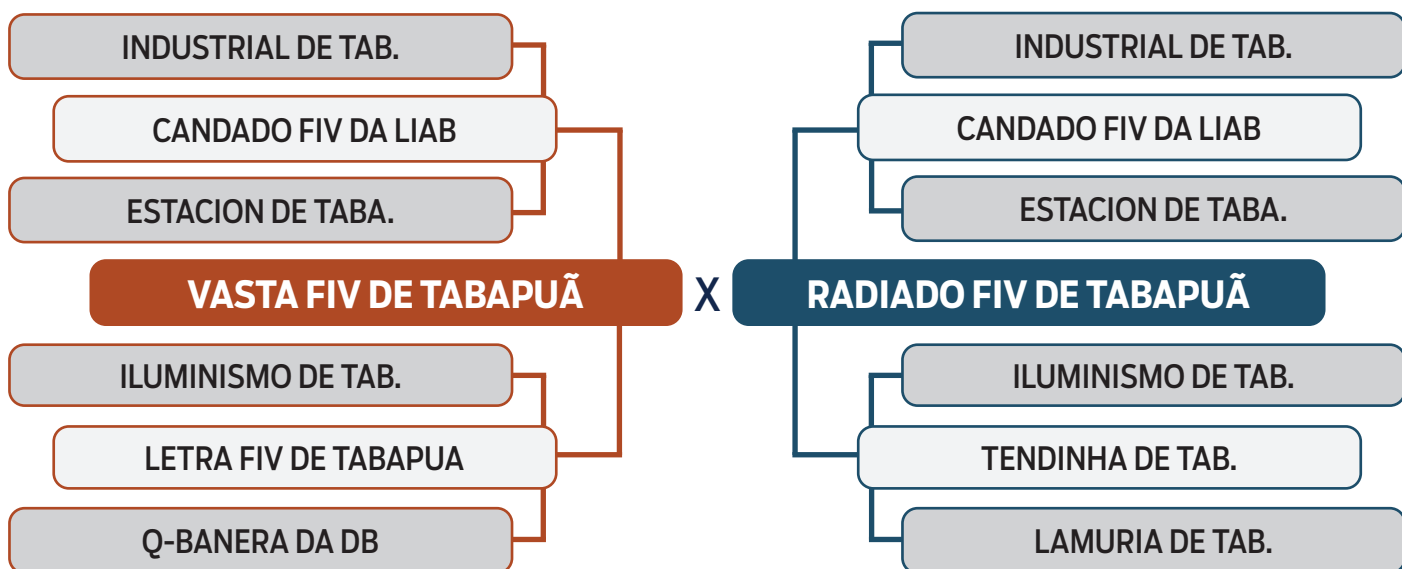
INDUSTRIAL DE TAB.

CANDADO FIV DA LIAB

ESTACION DE TABA.

VASTA FIV DE TABAPUÃ

ILUMINISMO DE TAB.

LETRA FIV DE TABAPUA

Q-BANERA DA DB

X

INDUSTRIAL DE TAB.

CANDADO FIV DA LIAB

ESTACION DE TABA.

RADIADO FIV DE TABAPUÃ

ILUMINISMO DE TAB.

TENDINHA DE TAB.

LAMURIA DE TAB.